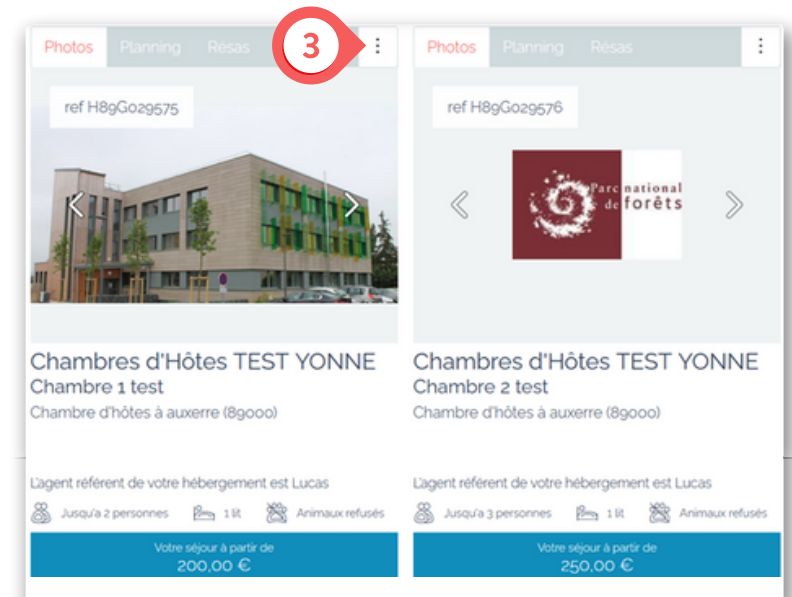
Photos Planning Résas

3

ref H89G029575

Chambres d'Hôtes TEST YONNE
Chambre 1 test
Chambre d'hôtes à auxerre (89000)

L'agent référent de votre hébergement est Lucas

Jusqu'à 2 personnes 1 lit Animaux refusés

Votre séjour à partir de
200,00 €

Photos Planning Résas

ref H89G029576

Parc national de forêts

Chambres d'Hôtes TEST YONNE
Chambre 2 test
Chambre d'hôtes à auxerre (89000)

L'agent référent de votre hébergement est Lucas

Jusqu'à 3 personnes 1 lit Animaux refusés

Votre séjour à partir de
250,00 €